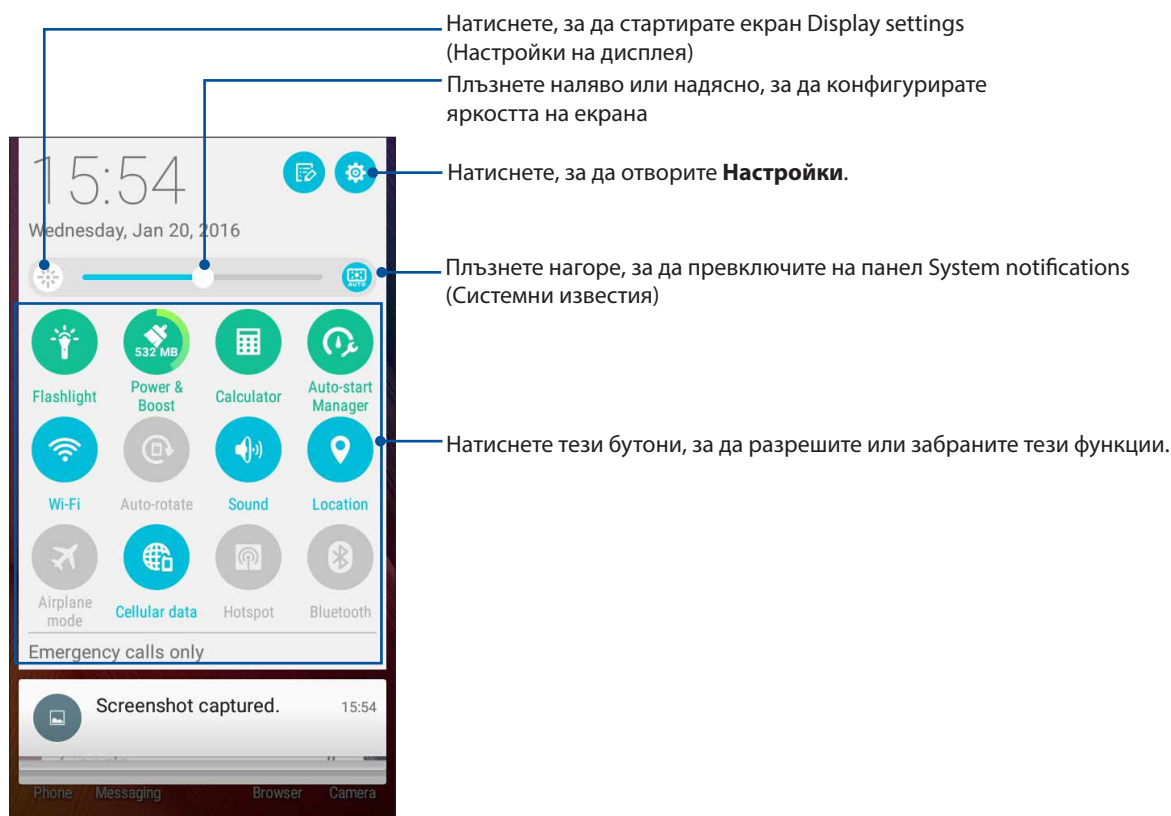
Натиснете, за да стартирате екран Display settings (Настройки на дисплея)

Плъзнете наляво или надясно, за да конфигурирате яркостта на екрана

15:54

Wednesday, Jan 20, 2016

Натиснете, за да отворите **Настройки**.

AUTO

Плъзнете нагоре, за да превключите на панел System notifications (Системни известия)

Flashlight

532 MB

Power & Boost

Calculator

Auto-start Manager

Wi-Fi

Auto-rotate

Sound

Location

Натиснете тези бутони, за да разрешите или забраните тези функции.

Airplane mode

Cellular data

Hotspot

Bluetooth

Emergency calls only

Screenshot captured.

15:54

Phone

Messaging

Browser

Camera